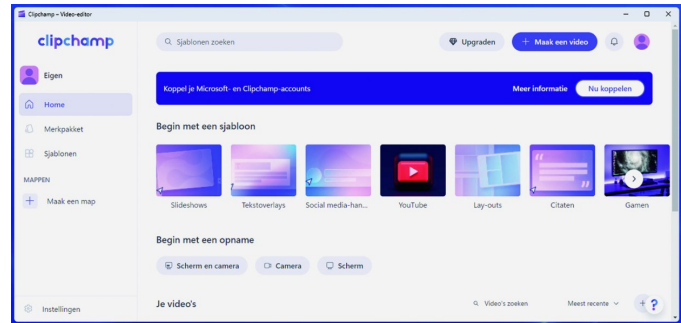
Clipchamp – Video-editor

clipchamp

Sjablonen zoeken

Upgraden

Maak een video

Eigen

Home

Merkpakket

Sjablonen

MAPPEN

Maak een map

Instellingen

Koppel je Microsoft- en Clipchamp-accounts

Meer informatie

Nu koppelen

Begin met een sjabloon

Slideshows

Tekstoverlays

Social media-han...

YouTube

Lay-outs

Citaten

Gamen

Begin met een opname

Scherm en camera

Camera

Scherm

Je video's

Video's zoeken

Meest recente

?